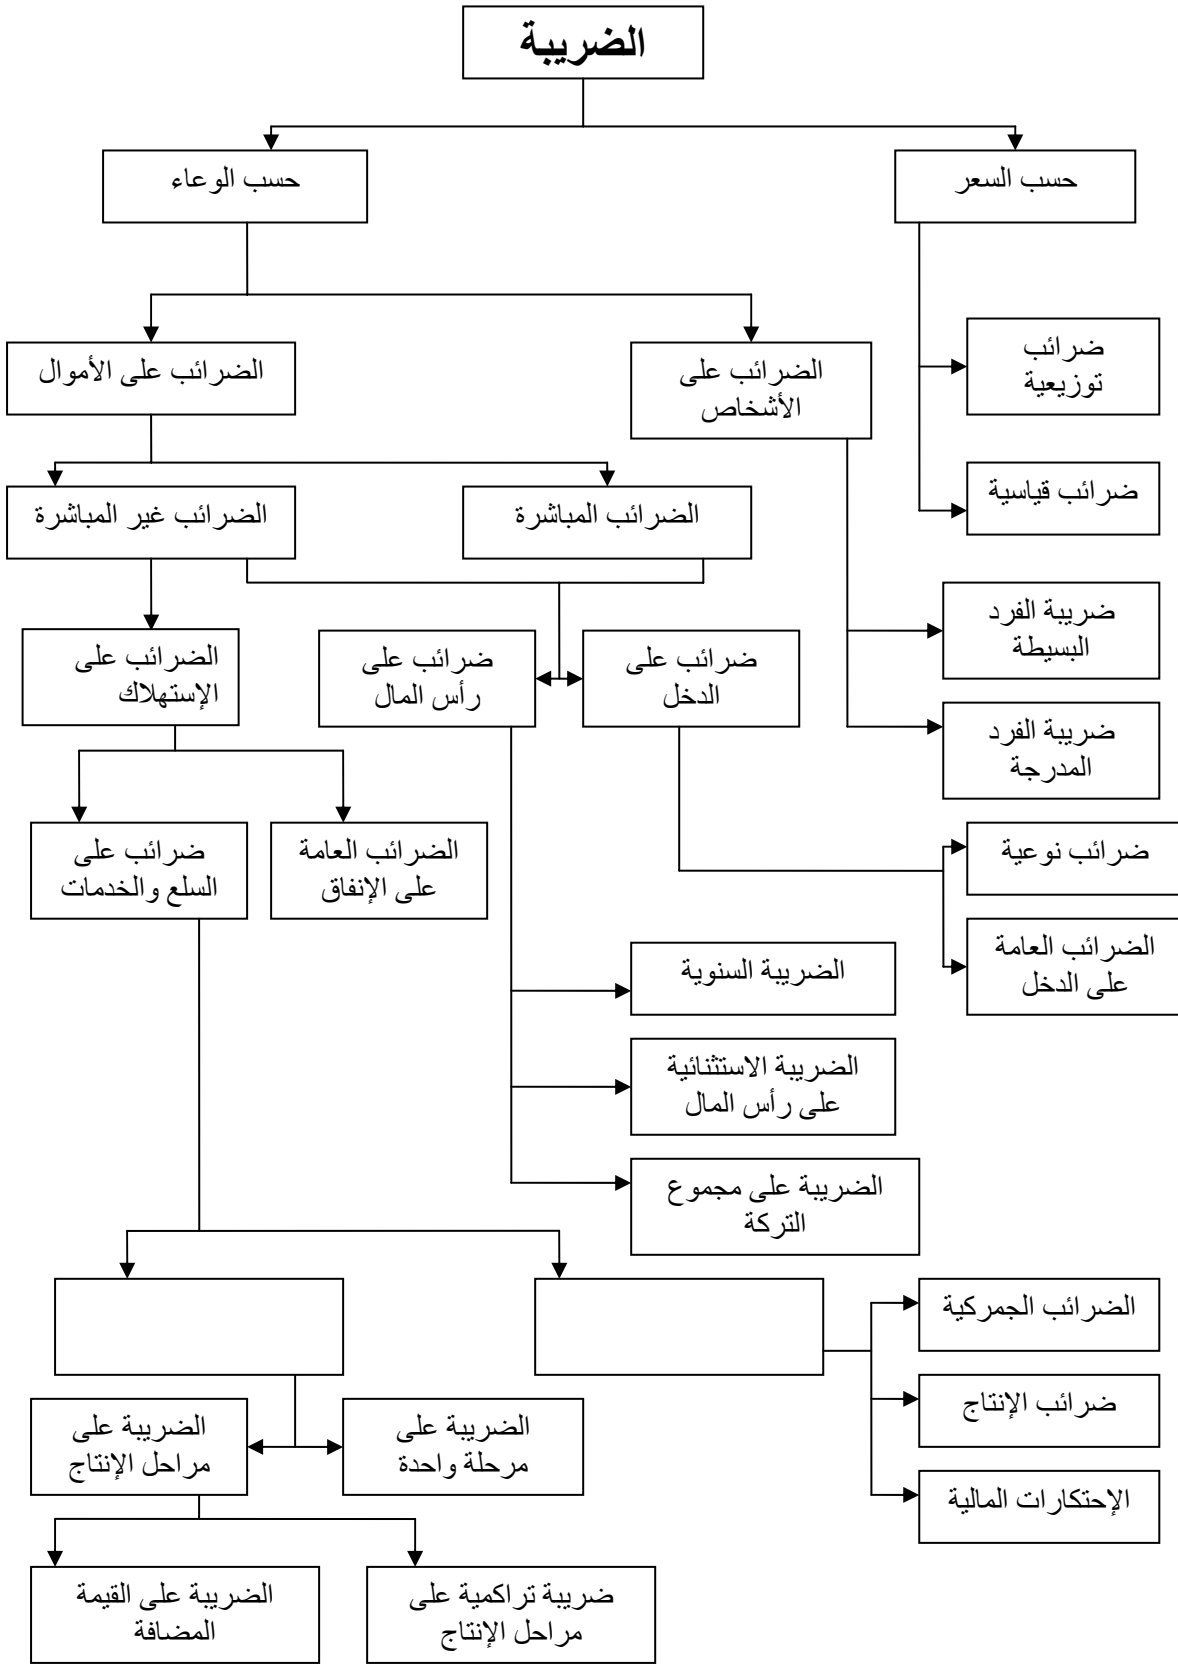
الضريبة

حسب السعر

حسب الوعاء

ضرائب توزيعية

ضرائب قياسية

الضرائب على الأشخاص

الضرائب على الأموال

الضرائب المباشرة

الضرائب غير المباشرة

ضريبة الفرد البسيطة

ضريبة الفرد المدرجة

ضرائب على الدخل

ضرائب على رأس المال

الضرائب على الإستهلاك

ضرائب نوعية

الضرائب العامة على الدخل

الضرائب العامة على الإنفاق

ضرائب على السلع والخدمات

الضريبة السنوية

الضريبة الاستثنائية على رأس المال

الضريبة على مجموع التركة

الضرائب الجمركية

ضرائب الإنتاج

الإحتكارات المالية

الضريبة على مرحلة واحدة

الضريبة على مراحل الإنتاج

ضريبة تراكمية على مراحل الإنتاج

الضريبة على القيمة المضافة